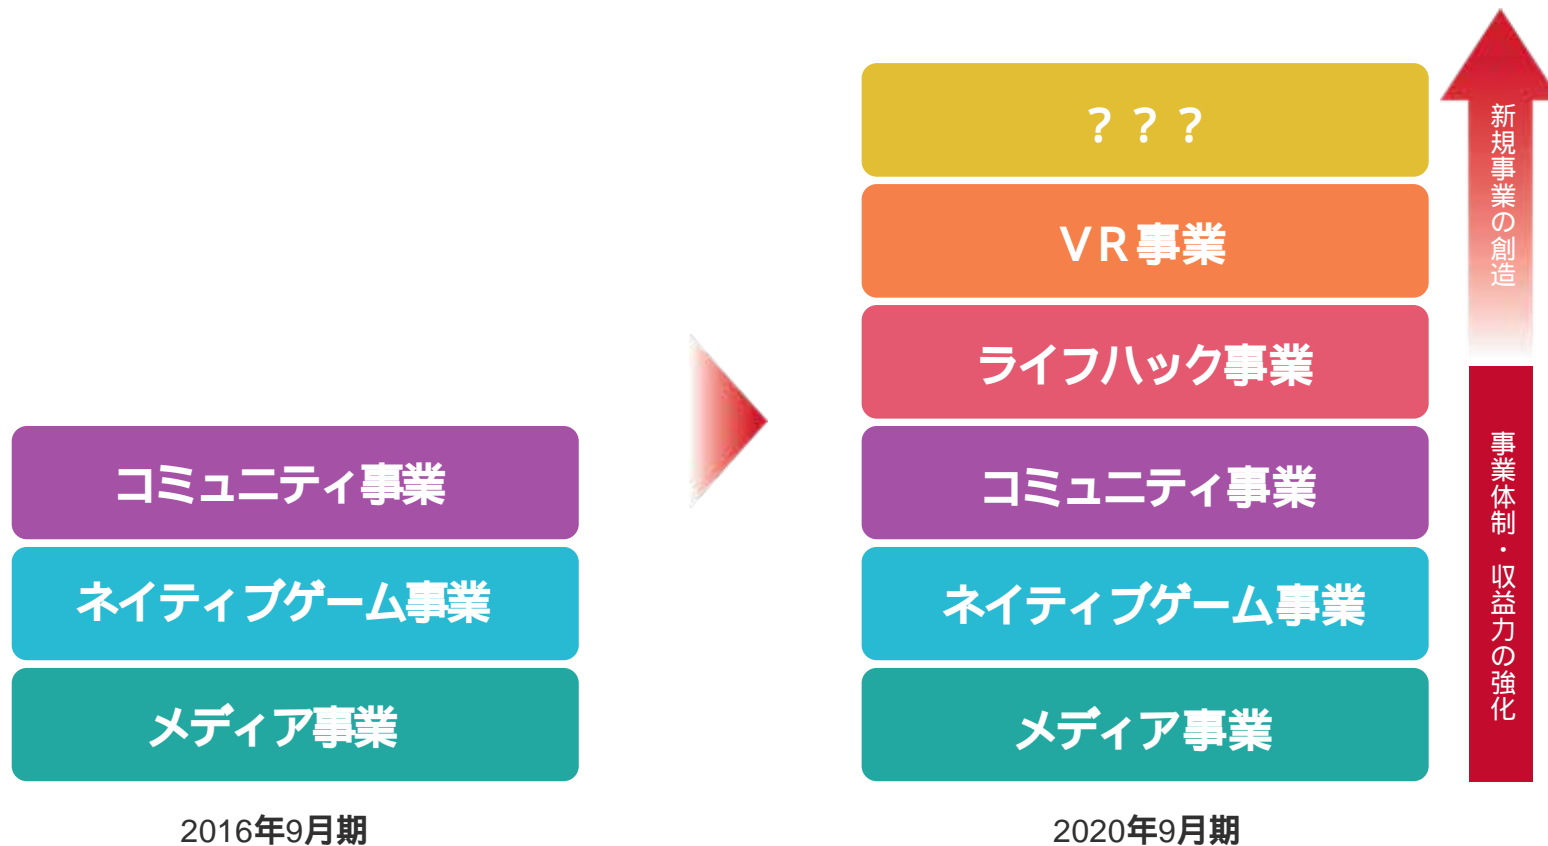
コミュニティ事業

ネイティブゲーム事業

メディア事業

2016年9月期

？？？

VR事業

ライフハック事業

コミュニティ事業

ネイティブゲーム事業

メディア事業

2020年9月期

新規事業の創造

事業体制・収益力の強化